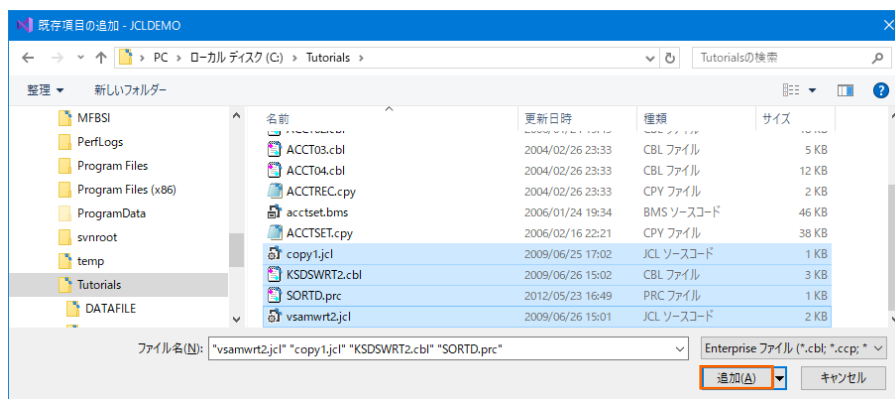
既存項目の追加 - JCLDEMO

← → ↑ PC › ローカル ディスク (C:) › Tutorials ›

Tutorialsの検索

整理 ▾　新しいフォルダー

MFBSI
PerfLogs
Program Files
Program Files (x86)
ProgramData
svnroot
temp
Tutorials
DATAFILE

| 名前 | 更新日時 | 種類 | サイズ |
|---|---|---|---|
| ACCT03.cbl | 2004/02/26 23:33 | CBL ファイル | 5 KB |
| ACCT04.cbl | 2004/02/26 23:33 | CBL ファイル | 12 KB |
| ACCTREC.cpy | 2004/02/26 23:33 | CPY ファイル | 2 KB |
| acctset.bms | 2006/01/24 19:34 | BMS ソースコード | 46 KB |
| ACCTSET.cpy | 2006/02/16 22:21 | CPY ファイル | 38 KB |
| copy1.jcl | 2009/06/25 17:02 | JCL ソースコード | 1 KB |
| KSDSWRT2.cbl | 2009/06/26 15:02 | CBL ファイル | 3 KB |
| SORTD.prc | 2012/05/23 16:49 | PRC ファイル | 1 KB |
| vsamwrt2.jcl | 2009/06/26 15:01 | JCL ソースコード | 2 KB |

ファイル名(N): "vsamwrt2.jcl" "copy1.jcl" "KSDSWRT2.cbl" "SORTD.prc"

Enterprise ファイル (*.cbl; *.ccp; *

追加(A)　キャンセル